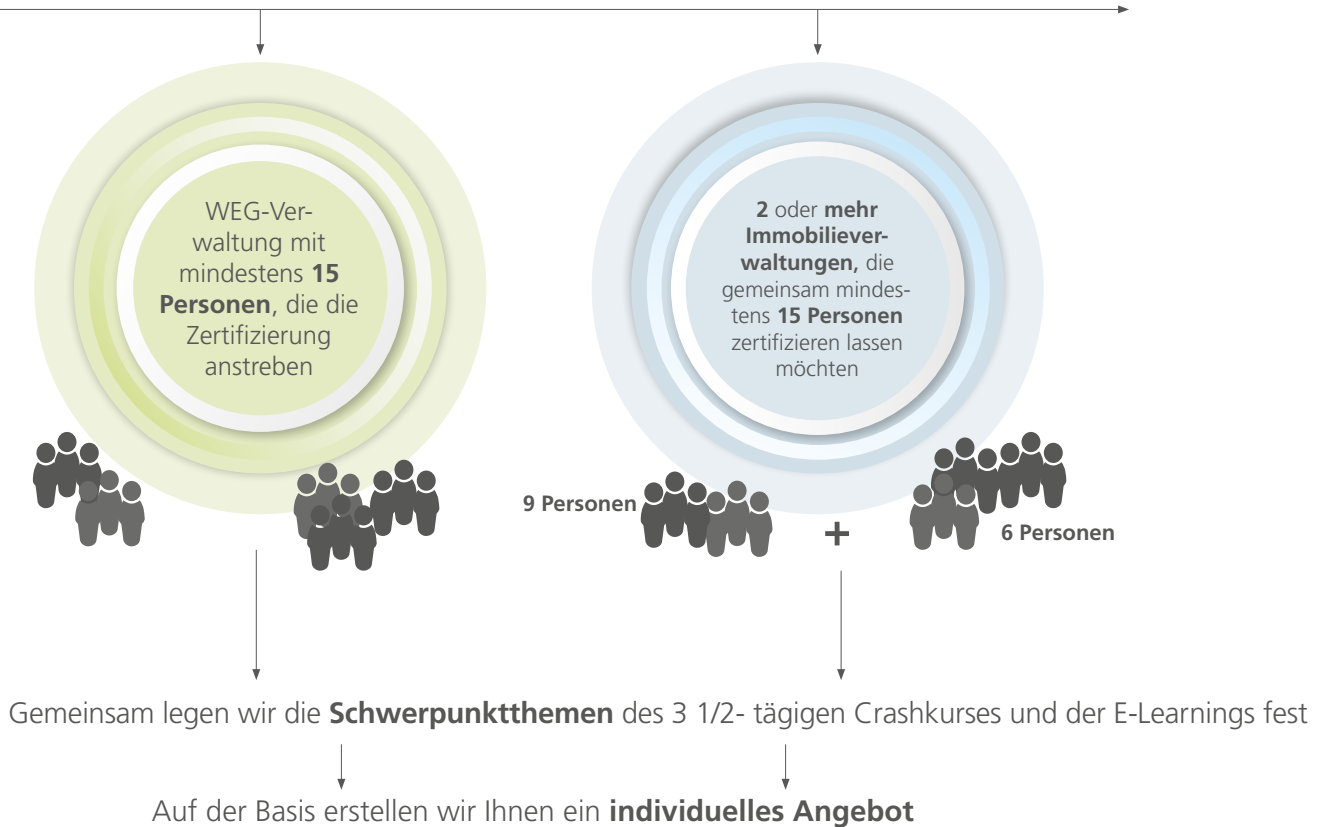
WEG-Verwaltung mit mindestens **15 Personen**, die die Zertifizierung anstreben

**2** oder **mehr Immobilienverwaltungen,** die gemeinsam mindestens **15 Personen** zertifizieren lassen möchten

**9 Personen**

**+**

**6 Personen**

Gemeinsam legen wir die **Schwerpunktthemen** des 3 1/2- tägigen Crashkurses und der E-Learnings fest

Auf der Basis erstellen wir Ihnen ein **individuelles Angebot**